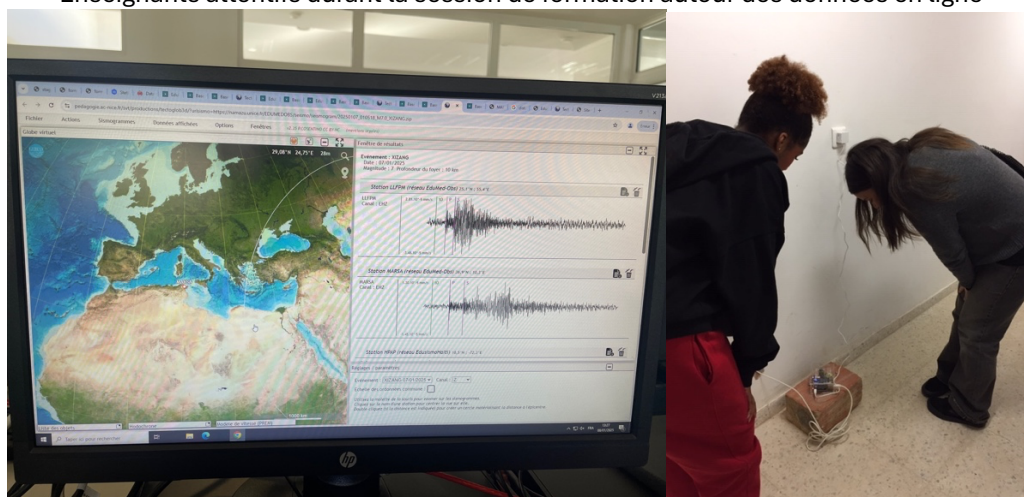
Enseignants attentifs durant la session de formation autour des données en ligne

Fichier Actions Sismogrammes Données affichées Options Fenêtres

Globe virtuel

29,08°N 24,75°E

Fenêtre de résultats

Evénement : KIZANG
Magnitude

Station LLFPM (réseau EduMed-Obs)

Station MARSA (réseau EduMed-Obs)

Station HRAP (réseau EduMed-Obs)

Réglages

hp